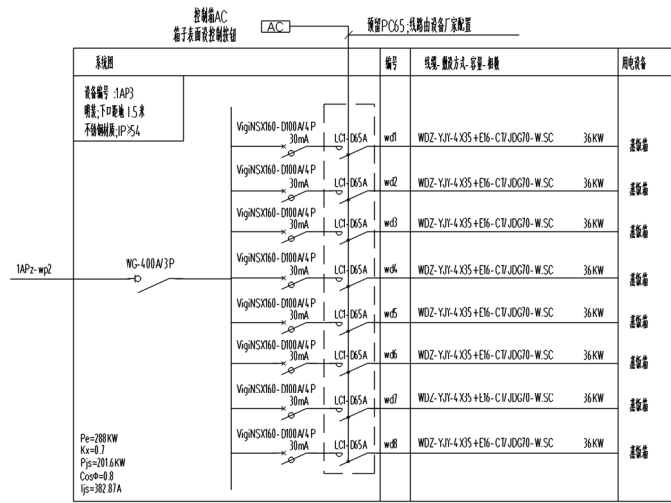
控制箱AC
箱子表面设控制按钮

AC

预留PC65;线路由设备厂家配置

系统图

编号

线缆-敷设方式-容量-相数

用电设备

设备编号 :1AP3
明装;下口距地 1.5米
不锈钢材质;IP≥54

1APz-wp2

WG-400A/3P

| | | 编号 | 线缆-敷设方式-容量-相数 | | 用电设备 |
|---|---|---|---|---|---|
| VigiNSX160-D100A/4P 30mA | LC1-D65A | wd1 | WDZ-YJY-4X35+E16-CT/JDG70-W.SC | 36KW | 蒸饭箱 |
| VigiNSX160-D100A/4P 30mA | LC1-D65A | wd2 | WDZ-YJY-4X35+E16-CT/JDG70-W.SC | 36KW | 蒸饭箱 |
| VigiNSX160-D100A/4P 30mA | LC1-D65A | wd3 | WDZ-YJY-4X35+E16-CT/JDG70-W.SC | 36KW | 蒸饭箱 |
| VigiNSX160-D100A/4P 30mA | LC1-D65A | wd4 | WDZ-YJY-4X35+E16-CT/JDG70-W.SC | 36KW | 蒸饭箱 |
| VigiNSX160-D100A/4P 30mA | LC1-D65A | wd5 | WDZ-YJY-4X35+E16-CT/JDG70-W.SC | 36KW | 蒸饭箱 |
| VigiNSX160-D100A/4P 30mA | LC1-D65A | wd6 | WDZ-YJY-4X35+E16-CT/JDG70-W.SC | 36KW | 蒸饭箱 |
| VigiNSX160-D100A/4P 30mA | LC1-D65A | wd7 | WDZ-YJY-4X35+E16-CT/JDG70-W.SC | 36KW | 蒸饭箱 |
| VigiNSX160-D100A/4P 30mA | LC1-D65A | wd8 | WDZ-YJY-4X35+E16-CT/JDG70-W.SC | 36KW | 蒸饭箱 |

Pe=288KW
Kx=0.7
Pjs=201.6KW
Cosφ=0.8
Ijs=382.87A